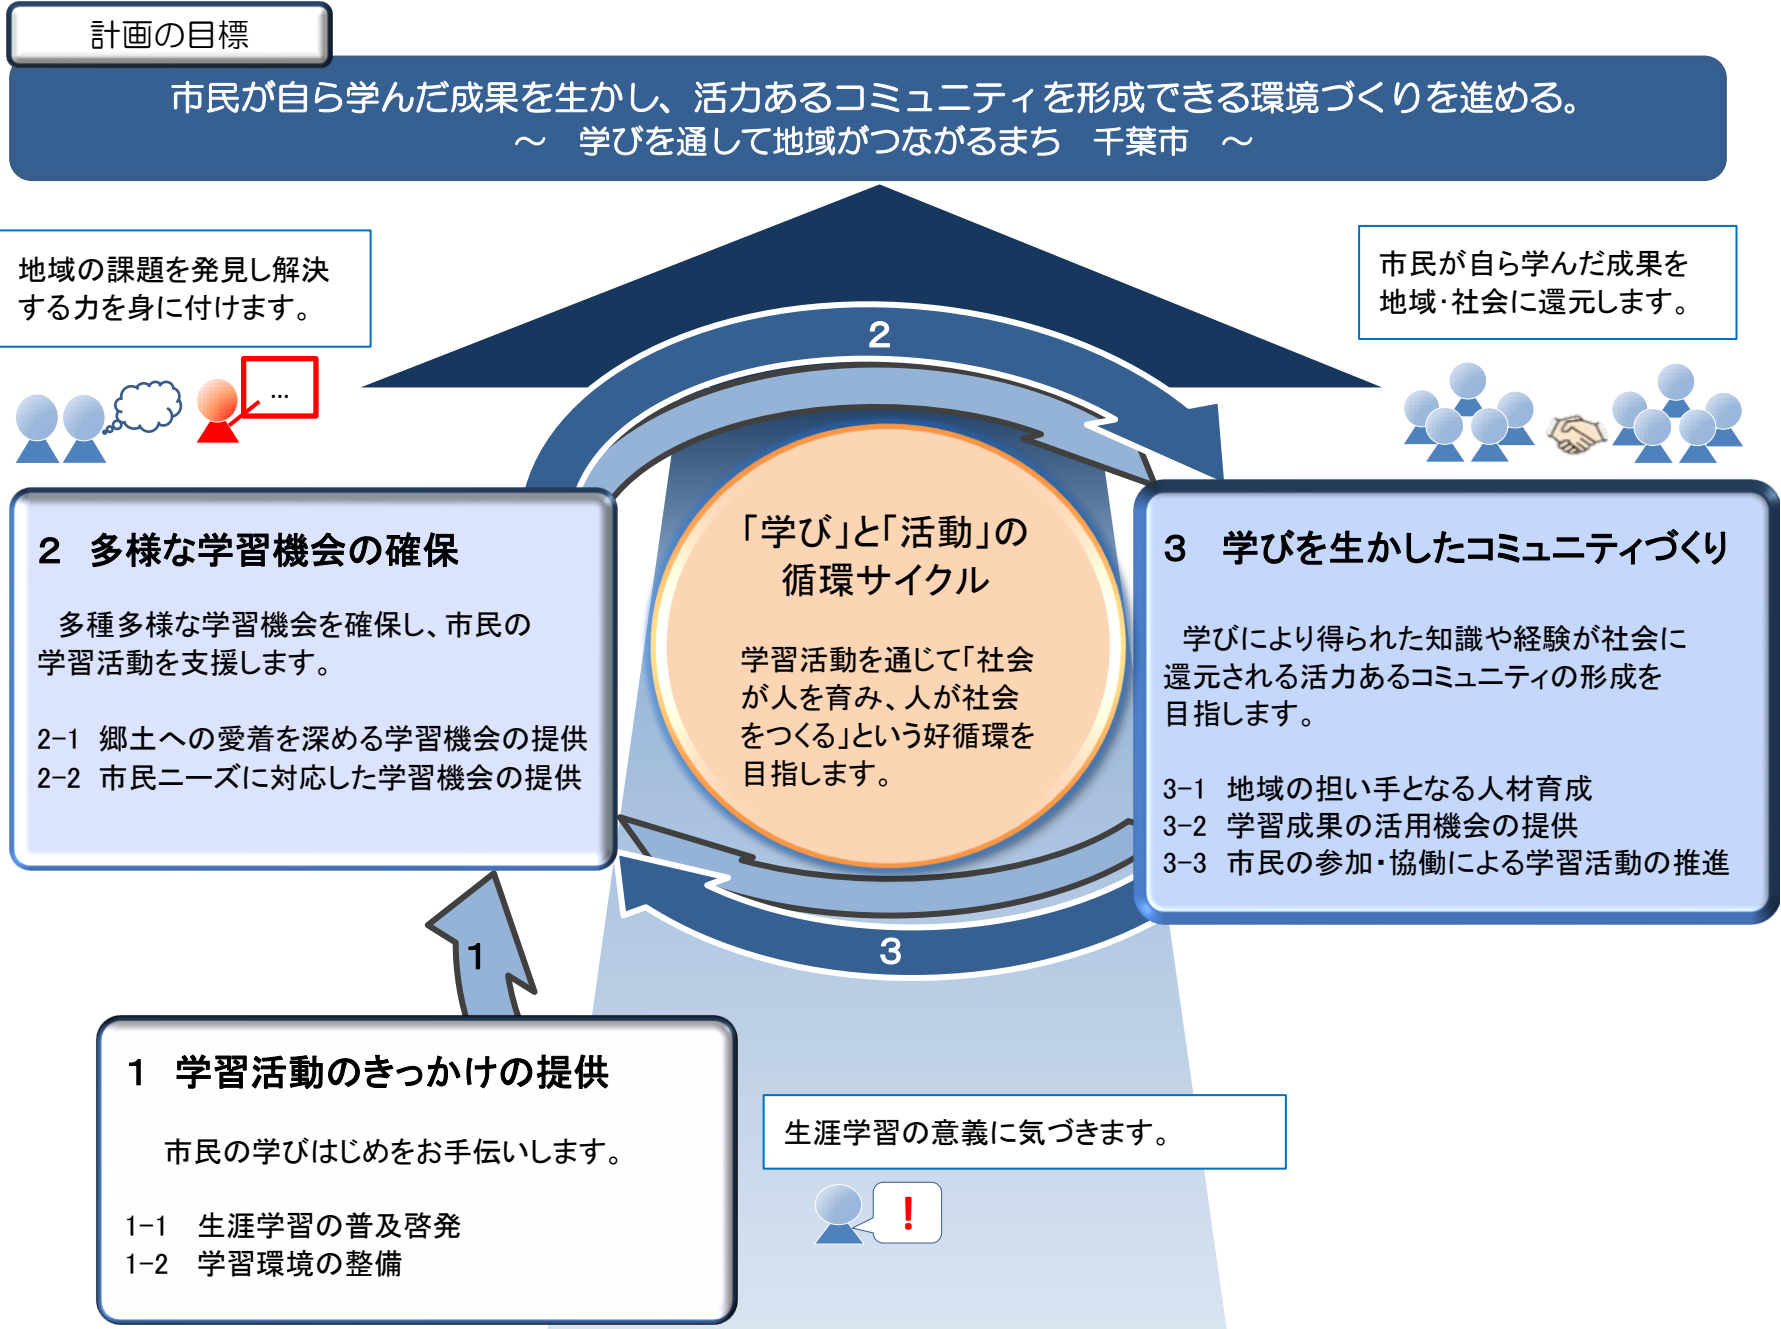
計画の目標

市民が自ら学んだ成果を生かし、活力あるコミュニティを形成できる環境づくりを進める。
～　学びを通して地域がつながるまち　千葉市　～

地域の課題を発見し解決する力を身に付けます。

…

2

市民が自ら学んだ成果を地域･社会に還元します。

2　多様な学習機会の確保

多種多様な学習機会を確保し、市民の学習活動を支援します。

2-1　郷土への愛着を深める学習機会の提供
2-2　市民ニーズに対応した学習機会の提供

「学び」と「活動」の循環サイクル

学習活動を通じて「社会が人を育み、人が社会をつくる」という好循環を目指します。

3　学びを生かしたコミュニティづくり

学びにより得られた知識や経験が社会に還元される活力あるコミュニティの形成を目指します。

3-1　地域の担い手となる人材育成
3-2　学習成果の活用機会の提供
3-3　市民の参加･協働による学習活動の推進

1

3

1　学習活動のきっかけの提供

市民の学びはじめをお手伝いします。

1-1　生涯学習の普及啓発
1-2　学習環境の整備

生涯学習の意義に気づきます。

!